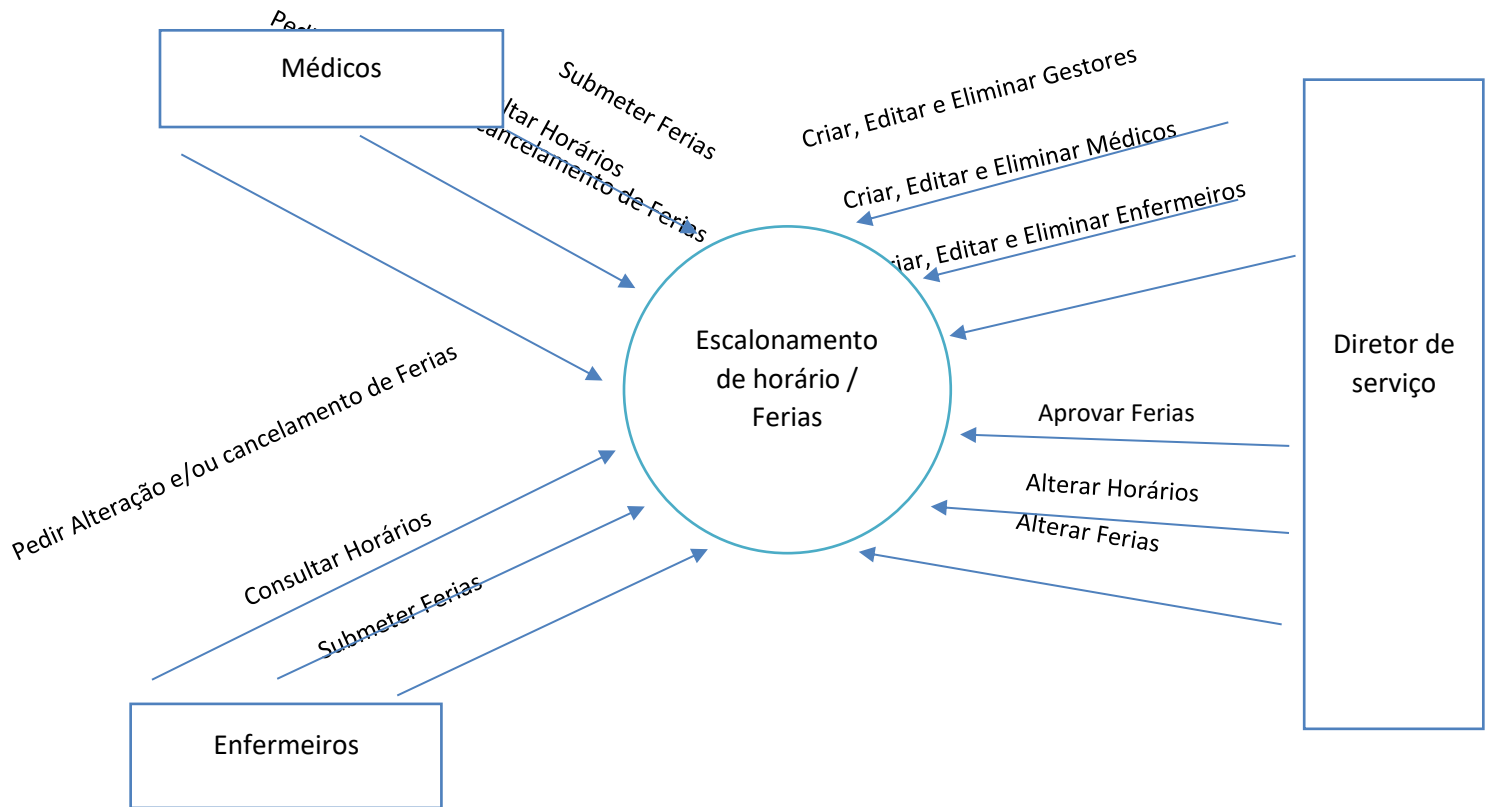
Médicos

Ped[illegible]

Submeter Ferias

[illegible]ltar Horários

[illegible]cancelamento de Ferias

Criar, Editar e Eliminar Gestores

Criar, Editar e Eliminar Médicos

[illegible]riar, Editar e Eliminar Enfermeiros

Escalonamento de horário / Ferias

Diretor de serviço

Aprovar Ferias

Alterar Horários

Alterar Ferias

Pedir Alteração e/ou cancelamento de Ferias

Consultar Horários

Submeter Ferias

Enfermeiros